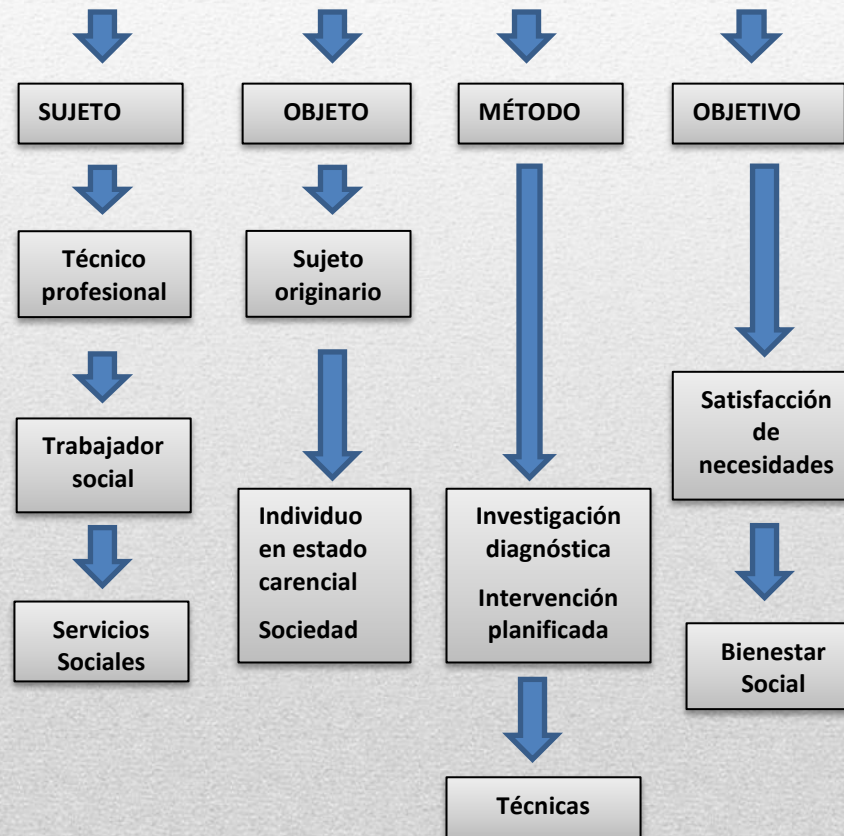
SUJETO

Técnico profesional

Trabajador social

Servicios Sociales

OBJETO

Sujeto originario

Individuo en estado carencial

Sociedad

MÉTODO

Investigación diagnóstica

Intervención planificada

Técnicas

OBJETIVO

Satisfacción de necesidades

Bienestar Social